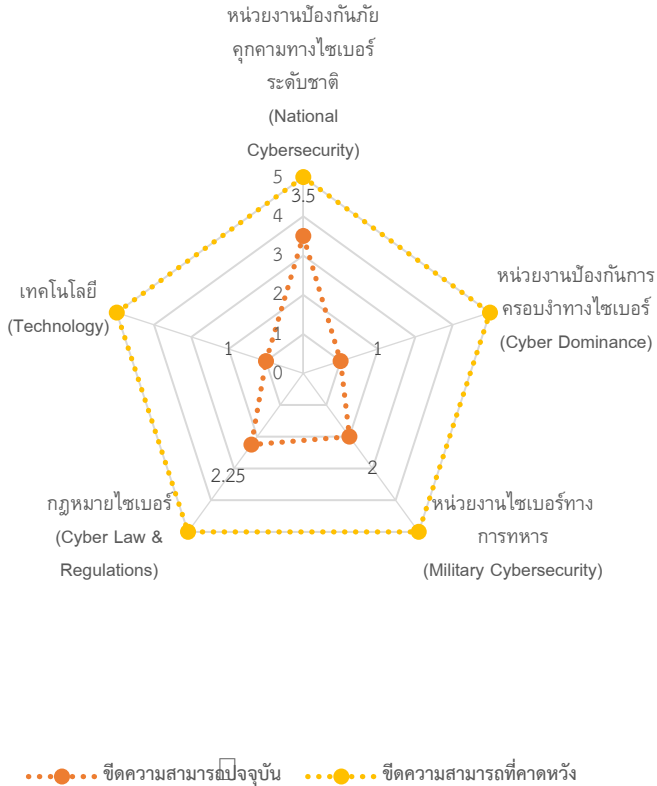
หน่วยงานป้องกันภัยคุกคามทางไซเบอร์ระดับชาติ (National Cybersecurity)

5
4
3.5
3
2
1
0

หน่วยงานป้องกันการครอบงำทางไซเบอร์ (Cyber Dominance)

1

หน่วยงานไซเบอร์ทางการทหาร (Military Cybersecurity)

2

กฎหมายไซเบอร์ (Cyber Law & Regulations)

2.25

เทคโนโลยี (Technology)

1

ขีดความสามารถปัจจุบัน
ขีดความสามารถที่คาดหวัง